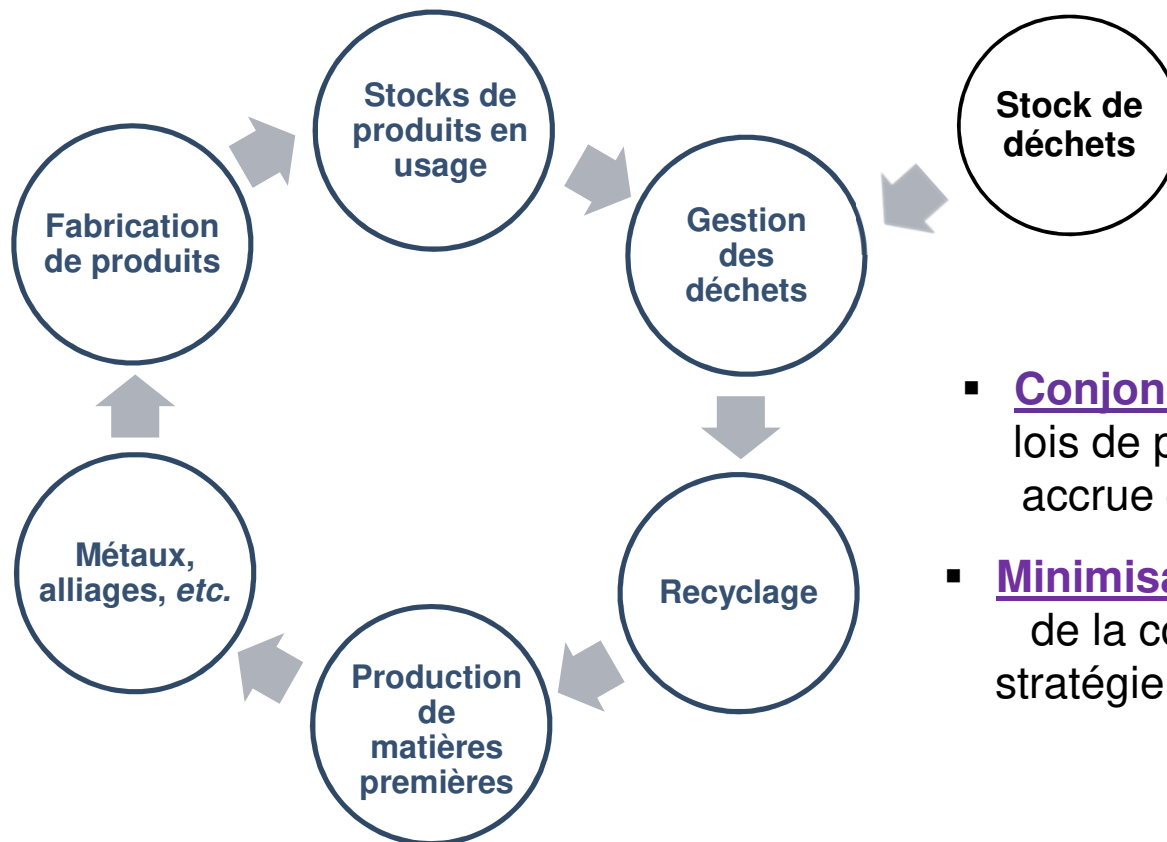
Stocks de produits en usage

Stock de déchets

Fabrication de produits

Gestion des déchets

▪ Conjon
lois de p
accrue

Métaux, alliages, *etc.*

Recyclage

▪ Minimisa
de la co
stratégie

Production de matières premières